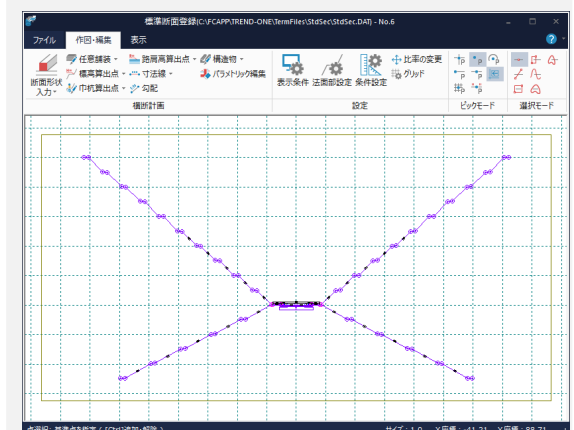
標準断面登録(C:¥FCAPP¥TREND-ONE¥TermFiles¥StdSec¥StdSec.DAT) - No.6

ファイル　作図・編集　表示

断面形状入力
任意舗装
標高算出点
巾杭算出点
路肩高算出点
寸法線
勾配
構造物
パラメトリック編集
横断計画

表示条件　法面部設定　条件設定
比率の変更
グリッド
設定

ピックモード
選択モード

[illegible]　サイズ：1.0　X座標：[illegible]　Y座標：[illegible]